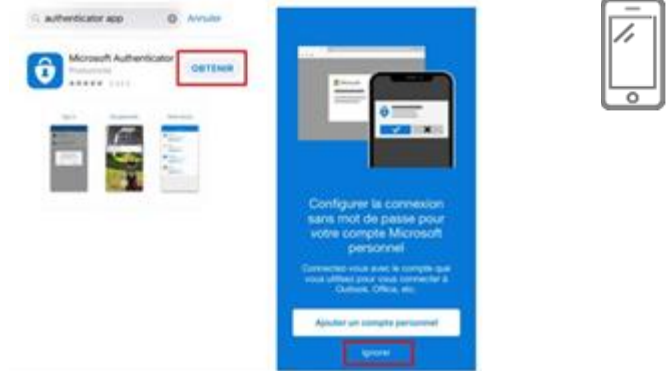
authenticator app

Annuler

Microsoft Authenticator

Productivité

OBTENIR

Microsoft

Configurer la connexion sans mot de passe pour votre compte Microsoft personnel

Connectez-vous avec le compte que vous utilisez pour vous connecter à Outlook, Office, etc.

Ajouter un compte personnel

Ignorer